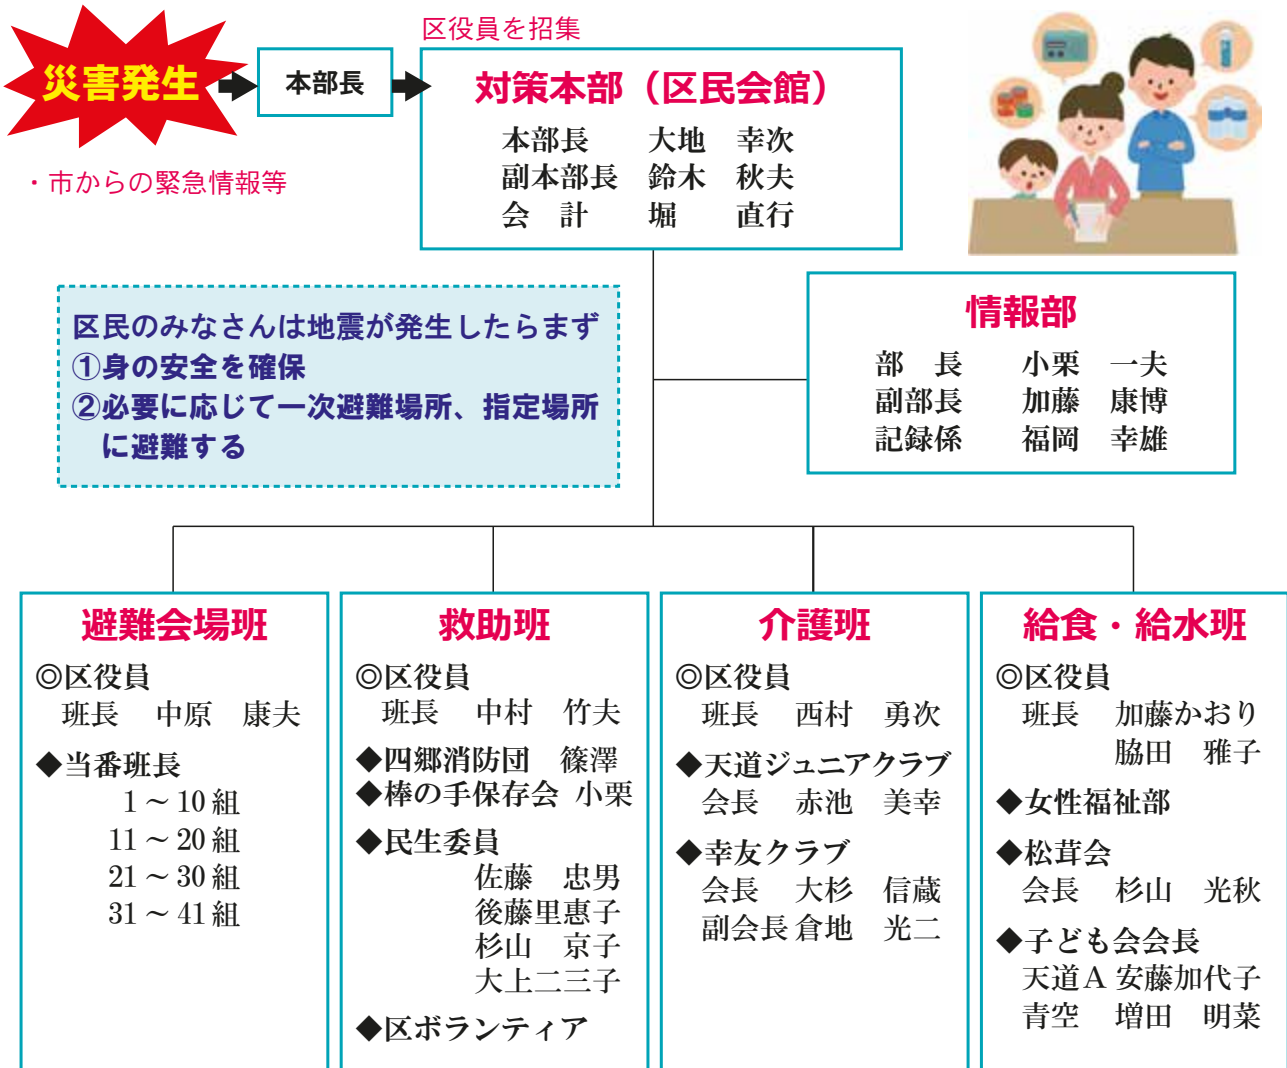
災害発生

本部長

区役員を招集

対策本部（区民会館）
本部長　大地　幸次
副本部長　鈴木　秋夫
会　計　堀　直行

・市からの緊急情報等

区民のみなさんは地震が発生したらまず
①身の安全を確保
②必要に応じて一次避難場所、指定場所に避難する

情報部
部　長　小栗　一夫
副部長　加藤　康博
記録係　福岡　幸雄

避難会場班
◎区役員
班長　中原　康夫
◆当番班長
1～10組
11～20組
21～30組
31～41組

救助班
◎区役員
班長　中村　竹夫
◆四郷消防団　篠澤
◆棒の手保存会　小栗
◆民生委員
佐藤　忠男
後藤里恵子
杉山　京子
大上二三子
◆区ボランティア

介護班
◎区役員
班長　西村　勇次
◆天道ジュニアクラブ
会長　赤池　美幸
◆幸友クラブ
会長　大杉　信蔵
副会長　倉地　光二

給食・給水班
◎区役員
班長　加藤かおり
脇田　雅子
◆女性福祉部
◆松茸会
会長　杉山　光秋
◆子ども会会長
天道A　安藤加代子
青空　増田　明菜